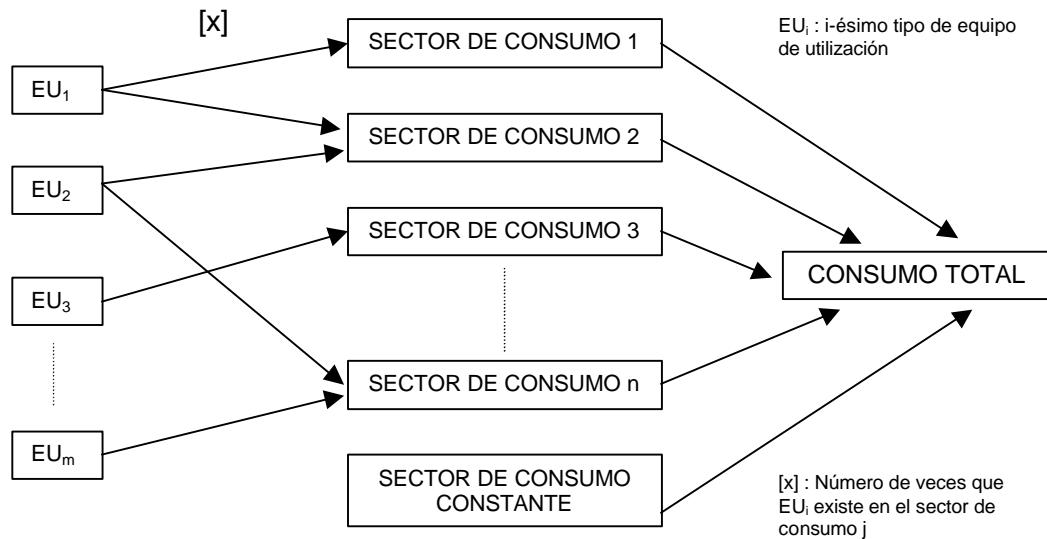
[x]

$EU_i$ : i-ésimo tipo de equipo de utilización

$EU_1$

$EU_2$

$EU_3$

$EU_m$

SECTOR DE CONSUMO 1

SECTOR DE CONSUMO 2

SECTOR DE CONSUMO 3

SECTOR DE CONSUMO n

SECTOR DE CONSUMO CONSTANTE

CONSUMO TOTAL

[x] : Número de veces que $EU_i$ existe en el sector de consumo j